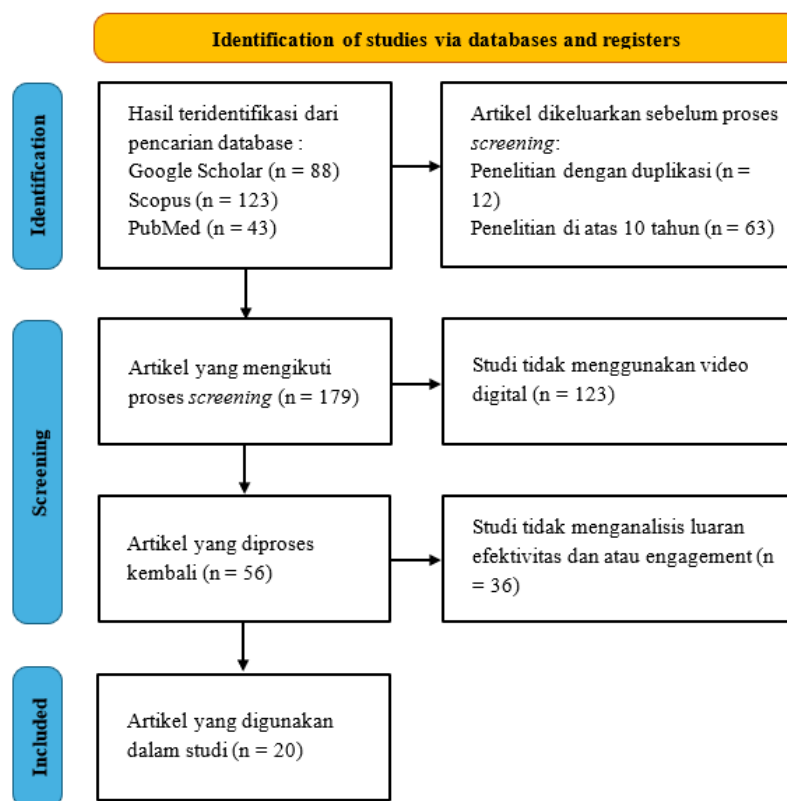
Identification of studies via databases and registers

Identification

Hasil teridentifikasi dari pencarian database :
Google Scholar (n = 88)
Scopus (n = 123)
PubMed (n = 43)

Artikel dikeluarkan sebelum proses *screening*:
Penelitian dengan duplikasi (n = 12)
Penelitian di atas 10 tahun (n = 63)

Screening

Artikel yang mengikuti proses *screening* (n = 179)

Studi tidak menggunakan video digital (n = 123)

Artikel yang diproses kembali (n = 56)

Studi tidak menganalisis luaran efektivitas dan atau engagement (n = 36)

Included

Artikel yang digunakan dalam studi (n = 20)